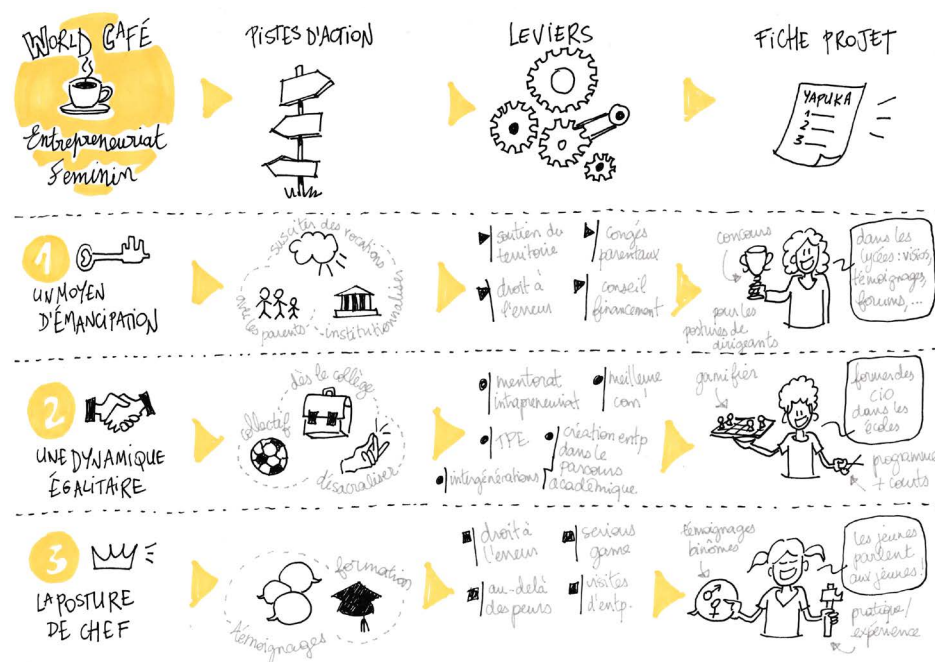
WORLD CAFÉ

Entrepreneuriat Féminin

PISTES D'ACTION

LEVIERS

FICHE PROJET

YAPUKA
1
2
3

1

UN MOYEN D'ÉMANCIPATION

susciter des vocations

avec les parents

institutionnaliser

soutien du territoire

congés parentaux

droit à l'erreur

conseil financement

concours

pour les postures de dirigeants

dans les lycées: visios, témoignages, forums, ...

2

UNE DYNAMIQUE ÉGALITAIRE

dès le collège

collectif

désacraliser

mentorat intrapreneuriat

meilleure com'

TPE

création entp dans le parcours académique

intergénérations

gamifier

former des CIO dans les écoles

programmes + cours

3

LA POSTURE DE CHEF

formation

témoignages

droit à l'erreur

serious game

au-delà des peurs

visites d'entp.

témoignages binômes

Les jeunes parlent aux jeunes!

pratique/expérience